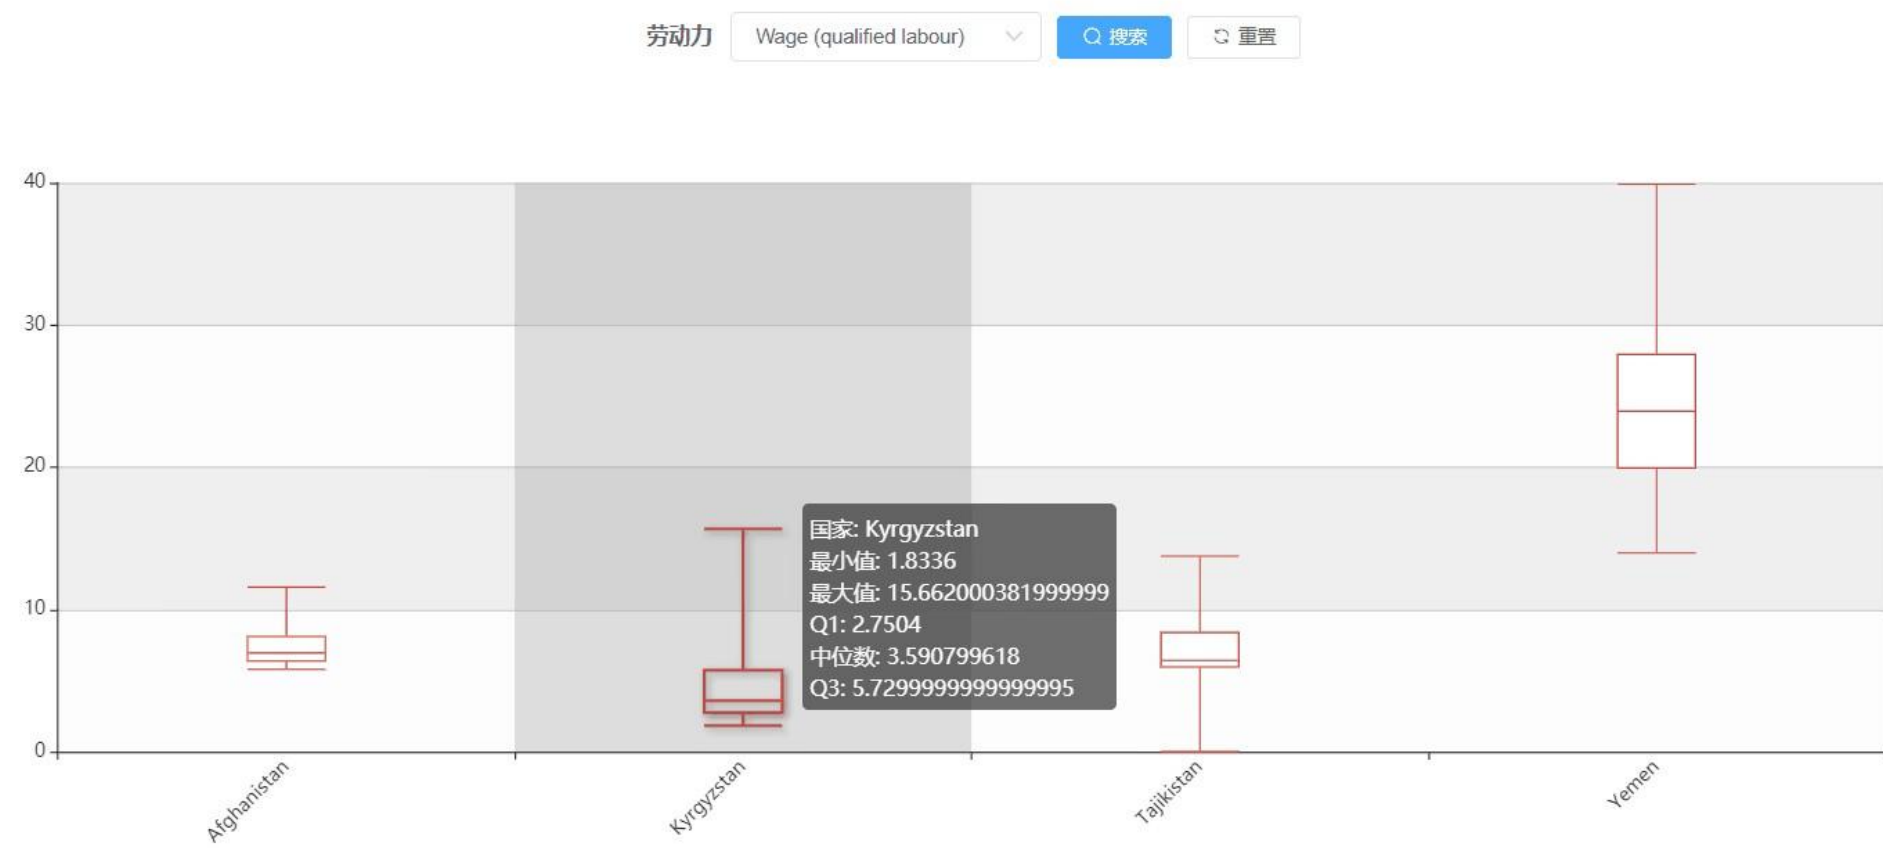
劳动力 Wage (qualified labour) 搜索 重置

40
30
20
10
0

国家: Kyrgyzstan
最小值: 1.8336
最大值: 15.662000381999999
Q1: 2.7504
中位数: 3.590799618
Q3: 5.7299999999999995

Afghanistan
Kyrgyzstan
Tajikistan
Yemen